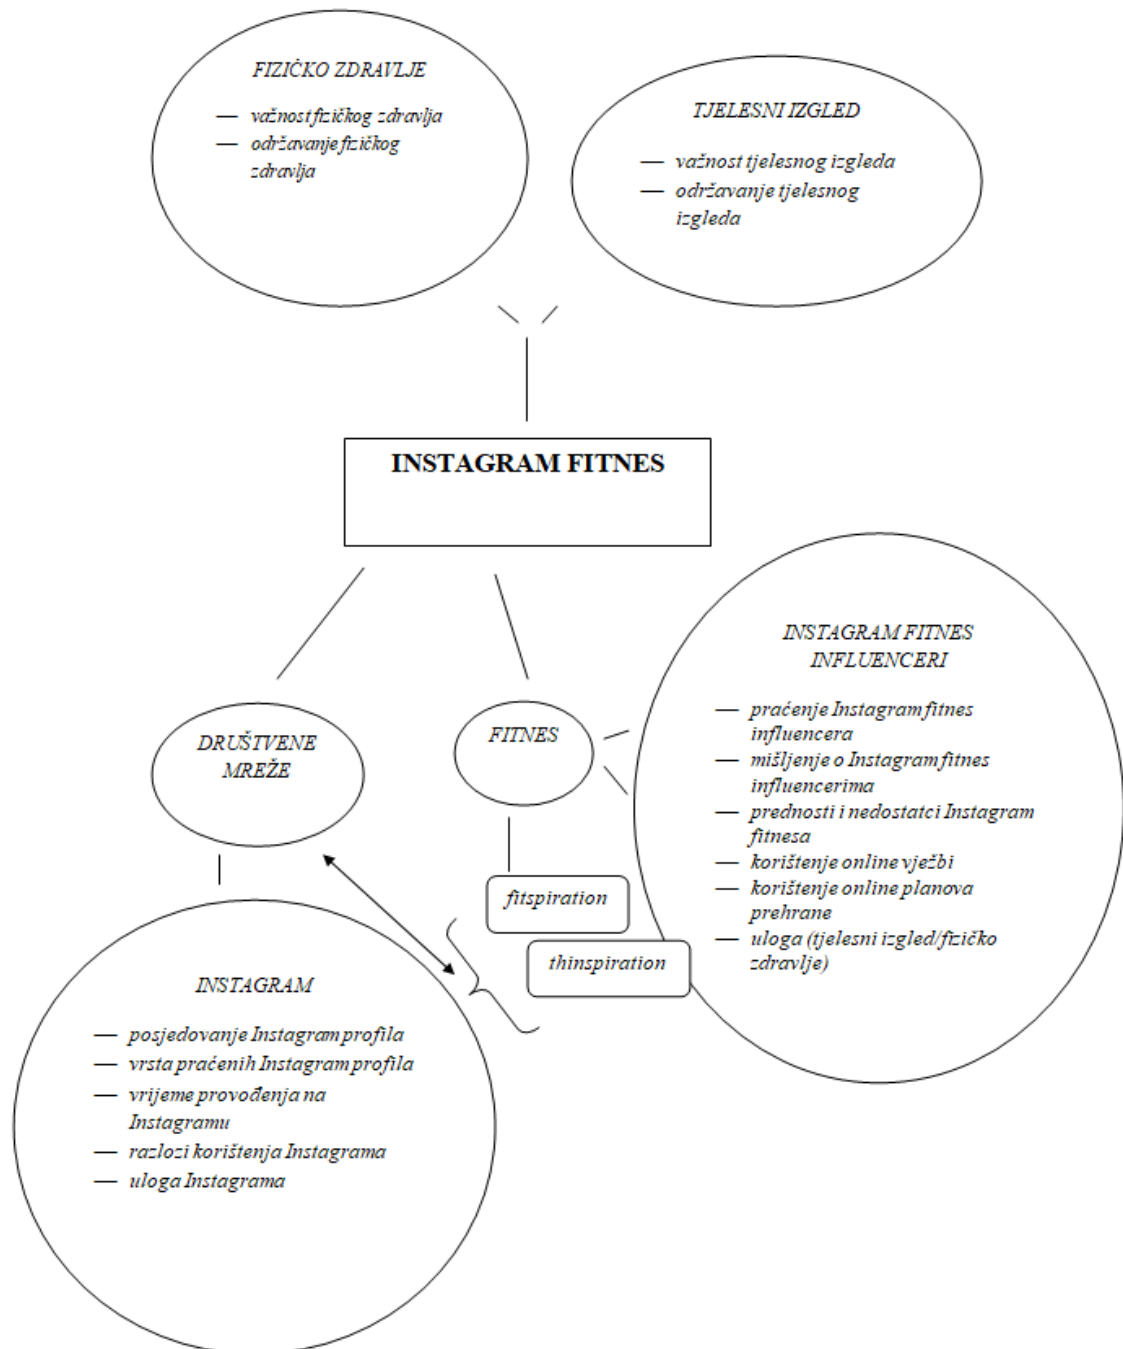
FIZIČKO ZDRAVLJE

— važnost fizičkog zdravlja
— održavanje fizičkog zdravlja

TJELESNI IZGLED

— važnost tjelesnog izgleda
— održavanje tjelesnog izgleda

INSTAGRAM FITNES

DRUŠTVENE MREŽE

FITNES

INSTAGRAM FITNES INFLUENCERI

— praćenje Instagram fitnes influencera
— mišljenje o Instagram fitnes influencerima
— prednosti i nedostatci Instagram fitnesa
— korištenje online vježbi
— korištenje online planova prehrane
— uloga (tjelesni izgled/fizičko zdravlje)

fitspiration

thinspiration

INSTAGRAM

— posjedovanje Instagram profila
— vrsta praćenih Instagram profila
— vrijeme provođenja na Instagramu
— razlozi korištenja Instagrama
— uloga Instagrama